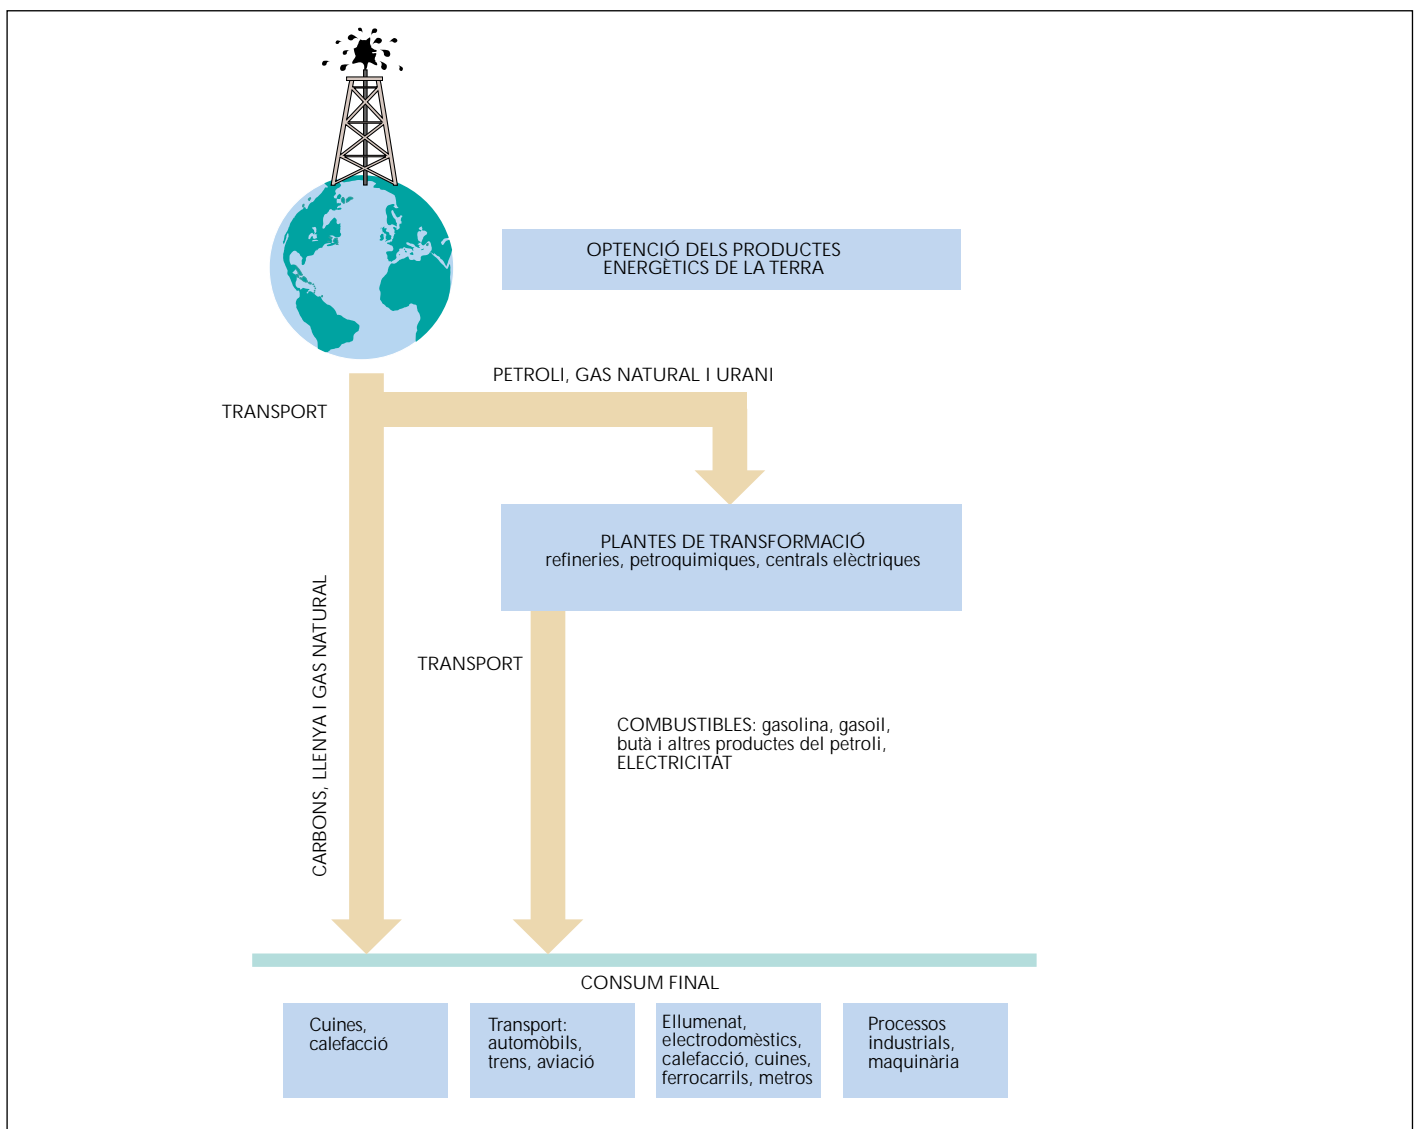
OPTENCIÓ DELS PRODUCTES ENERGÈTICS DE LA TERRA

PETROLI, GAS NATURAL I URANI

TRANSPORT

PLANTES DE TRANSFORMACIÓ
refineries, petroquimiques, centrals elèctriques

TRANSPORT

COMBUSTIBLES: gasolina, gasoil, butà i altres productes del petroli, ELECTRICITAT

CARBONS, LLENYA I GAS NATURAL

CONSUM FINAL

Cuines, calefacció

Transport: automòbils, trens, aviació

Ellumenat, electrodomèstics, calefacció, cuines, ferrocarrils, metros

Processos industrials, maquinària